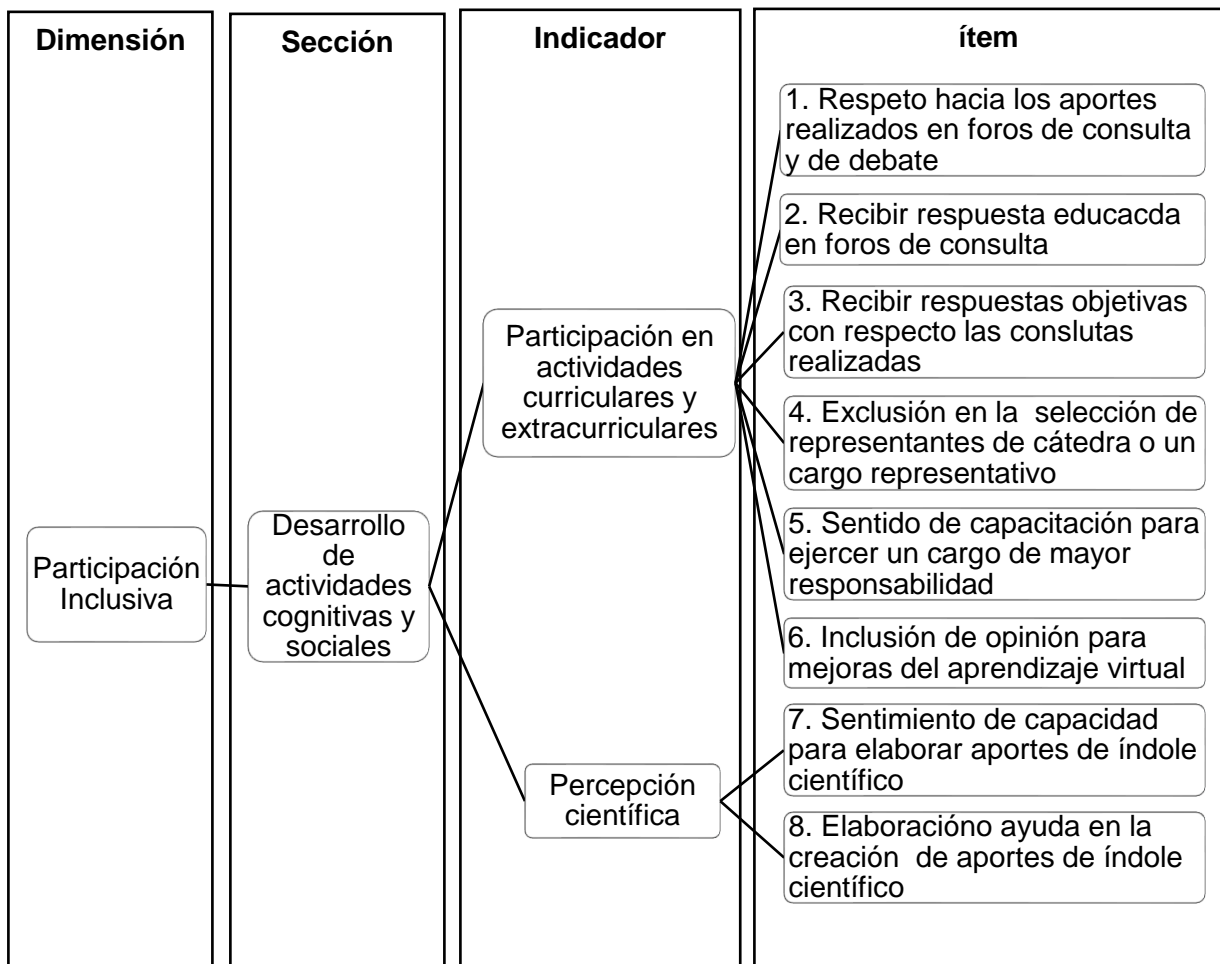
Dimensión

Participación Inclusiva

Sección

Desarrollo de actividades cognitivas y sociales

Indicador

Participación en actividades curriculares y extracurriculares

Percepción científica

ítem

1. Respeto hacia los aportes realizados en foros de consulta y de debate

2. Recibir respuesta educacda en foros de consulta

3. Recibir respuestas objetivas con respecto las conslutas realizadas

4. Exclusión en la selección de representantes de cátedra o un cargo representativo

5. Sentido de capacitación para ejercer un cargo de mayor responsabilidad

6. Inclusión de opinión para mejoras del aprendizaje virtual

7. Sentimiento de capacidad para elaborar aportes de índole científico

8. Elaboracióno ayuda en la creación de aportes de índole científico